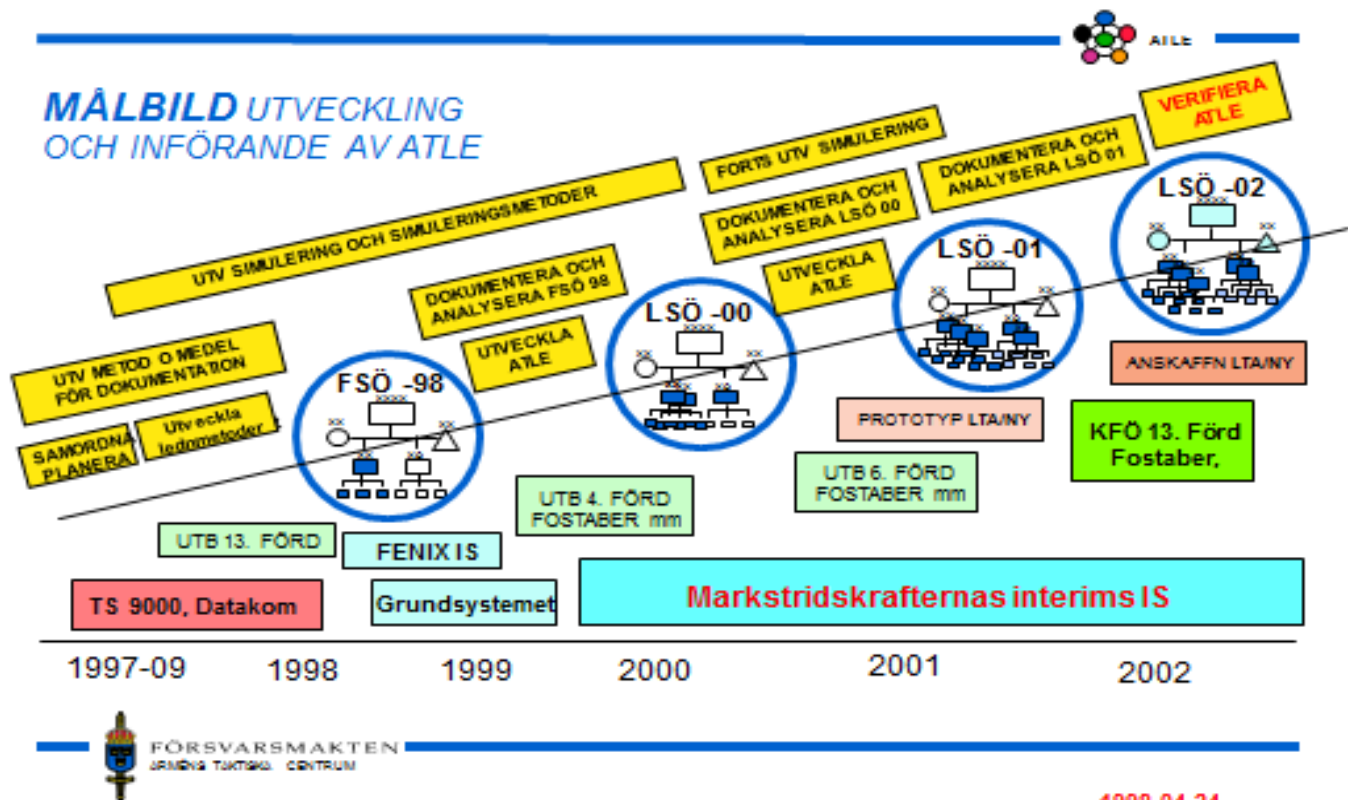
ATLE

MÅLBILD UTVECKLING OCH INFÖRANDE AV ATLE

UTV SIMULERING OCH SIMULERINGSMETODER

FORTS UTV SIMULERING

DOKUMENTERA OCH ANALYSERA LSÖ 01

VERIFIERA ATLE

DOKUMENTERA OCH ANALYSERA LSÖ 00

DOKUMENTERA OCH ANALYSERA FSÖ 98

UTVECKLA ATLE

UTVECKLA ATLE

UTV METOD O MEDEL FÖR DOKUMENTATION

SAMORDNA PLANERA

Utveckla ledningsmetoder

FSÖ -98

LSÖ -00

LSÖ -01

LSÖ -02

ANSKAFFN LTA/NY

PROTOTYP LTA/NY

KFÖ 13. Förd Fostaber,

UTB 6. FÖRD FOSTABER mm

UTB 4. FÖRD FOSTABER mm

UTB 13. FÖRD

FENIX IS

TS 9000, Datakom

Grundsystemet

Markstridskrafternas interims IS

1997-09 1998 1999 2000 2001 2002

FÖRSVARSMAKTEN
ARMÉNS TAKTISKA CENTRUM

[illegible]